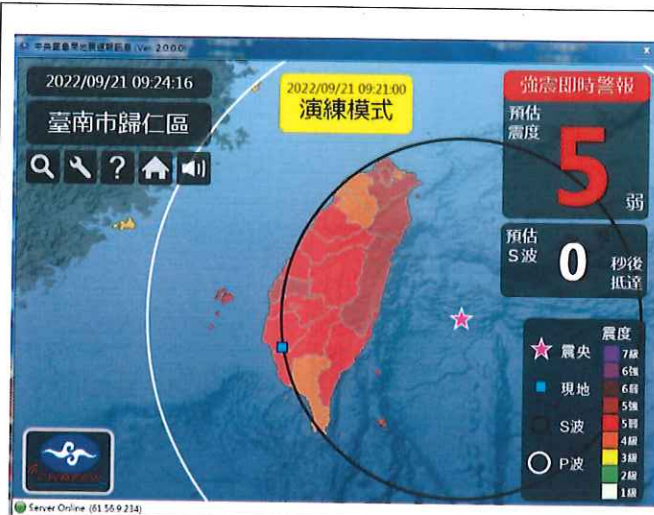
中央氣象局地震速報軟體 (Ver. 2.0.0.0)

2022/09/21 09:24:16

臺南市歸仁區

2022/09/21 09:21:00
演練模式

強震即時警報

預估
震度

5
弱

預估
S波
0
秒後
抵達

震央
現地
S波
P波

震度
7級
6強
6弱
5強
5弱
4級
3級
2級
1級

Server Online (61.56.9.234)